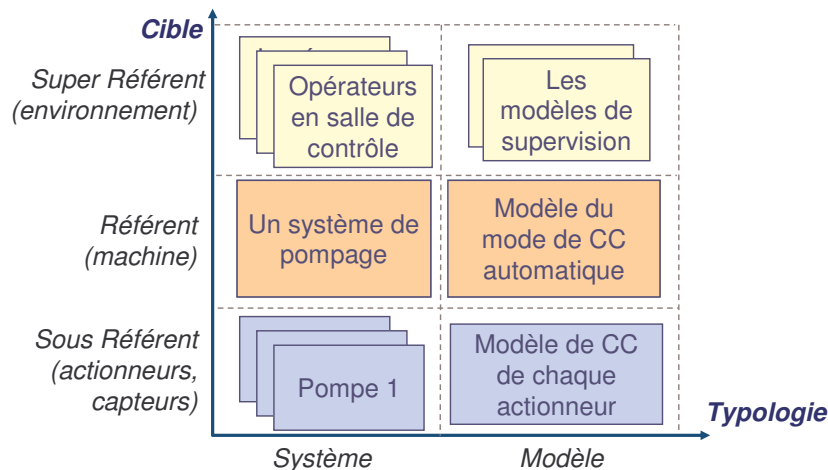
Cible

Super Référent (environnement)

Opérateurs en salle de contrôle

Les modèles de supervision

Référent (machine)

Un système de pompage

Modèle du mode de CC automatique

Sous Référent (actionneurs, capteurs)

Pompe 1

Modèle de CC de chaque actionneur

Typologie

Système

Modèle